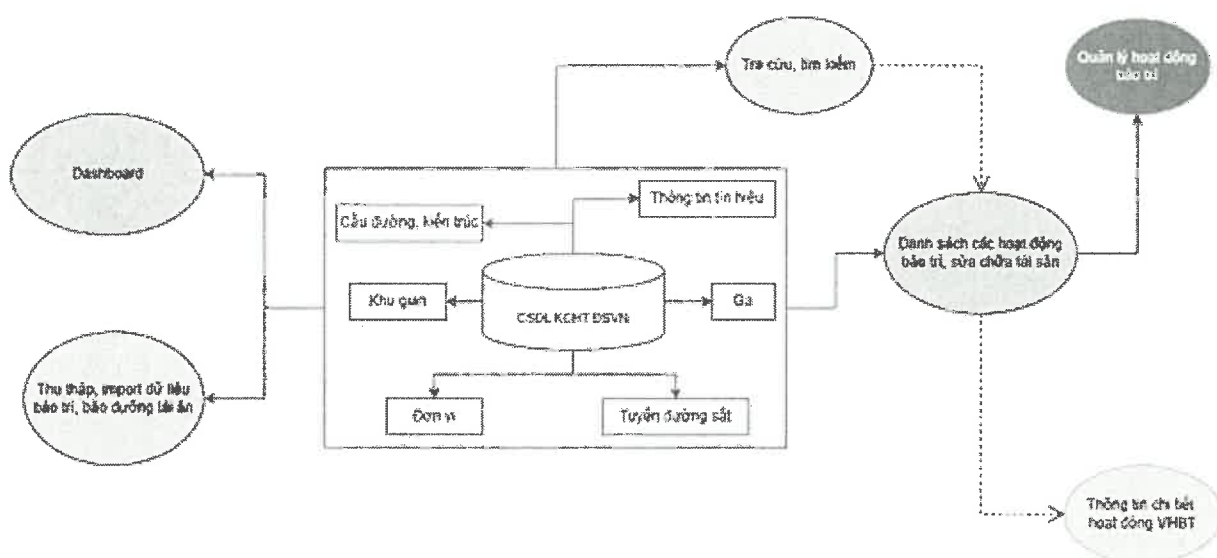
Tra cứu, tìm kiếm

Quản lý hoạt động bảo trì

Dashboard

Thông tin tín hiệu

Cầu đường, kiến trúc

Danh sách các hoạt động bảo trì, sửa chữa tài sản

Khu gian

CSDL KCHT ĐSVN

Ga

Thu thập, import dữ liệu bảo trì, bảo dưỡng tài sản

Đơn vị

Tuyến đường sắt

Thông tin chi tiết hoạt động VHBT